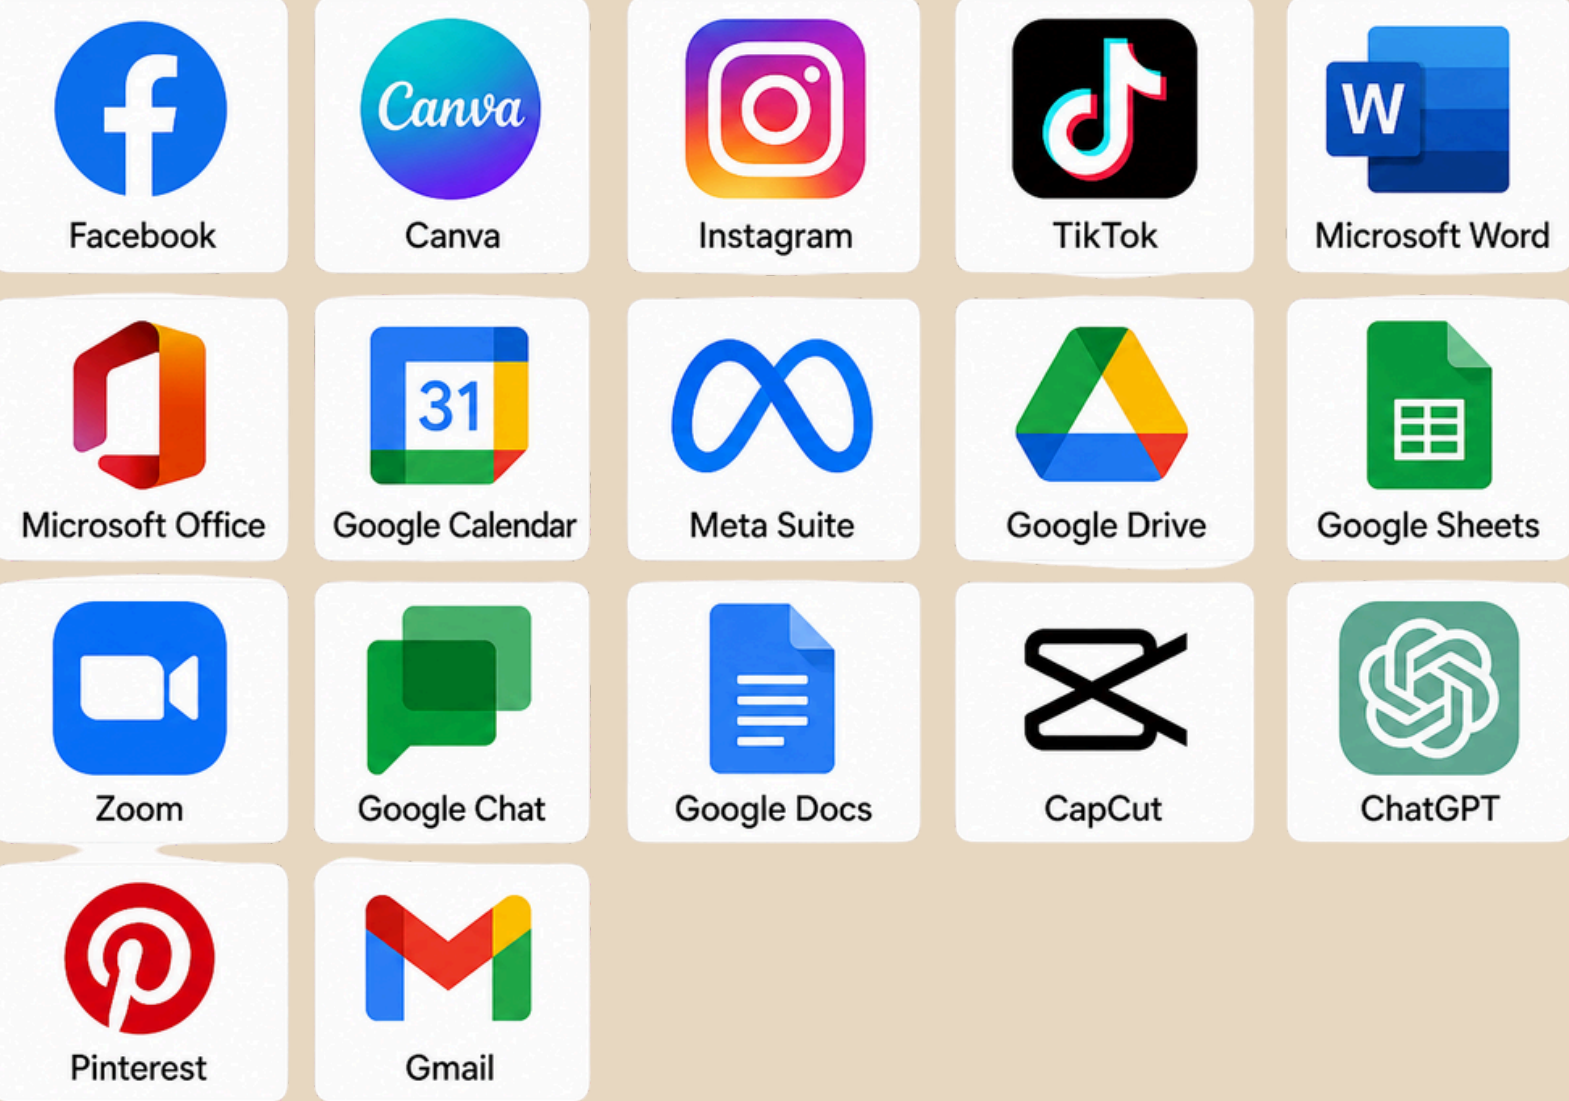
f
Facebook

Canva
Canva

Instagram

TikTok

W
Microsoft Word

Microsoft Office

31
Google Calendar

Meta Suite

Google Drive

Google Sheets

Zoom

Google Chat

Google Docs

CapCut

ChatGPT

Pinterest

Gmail